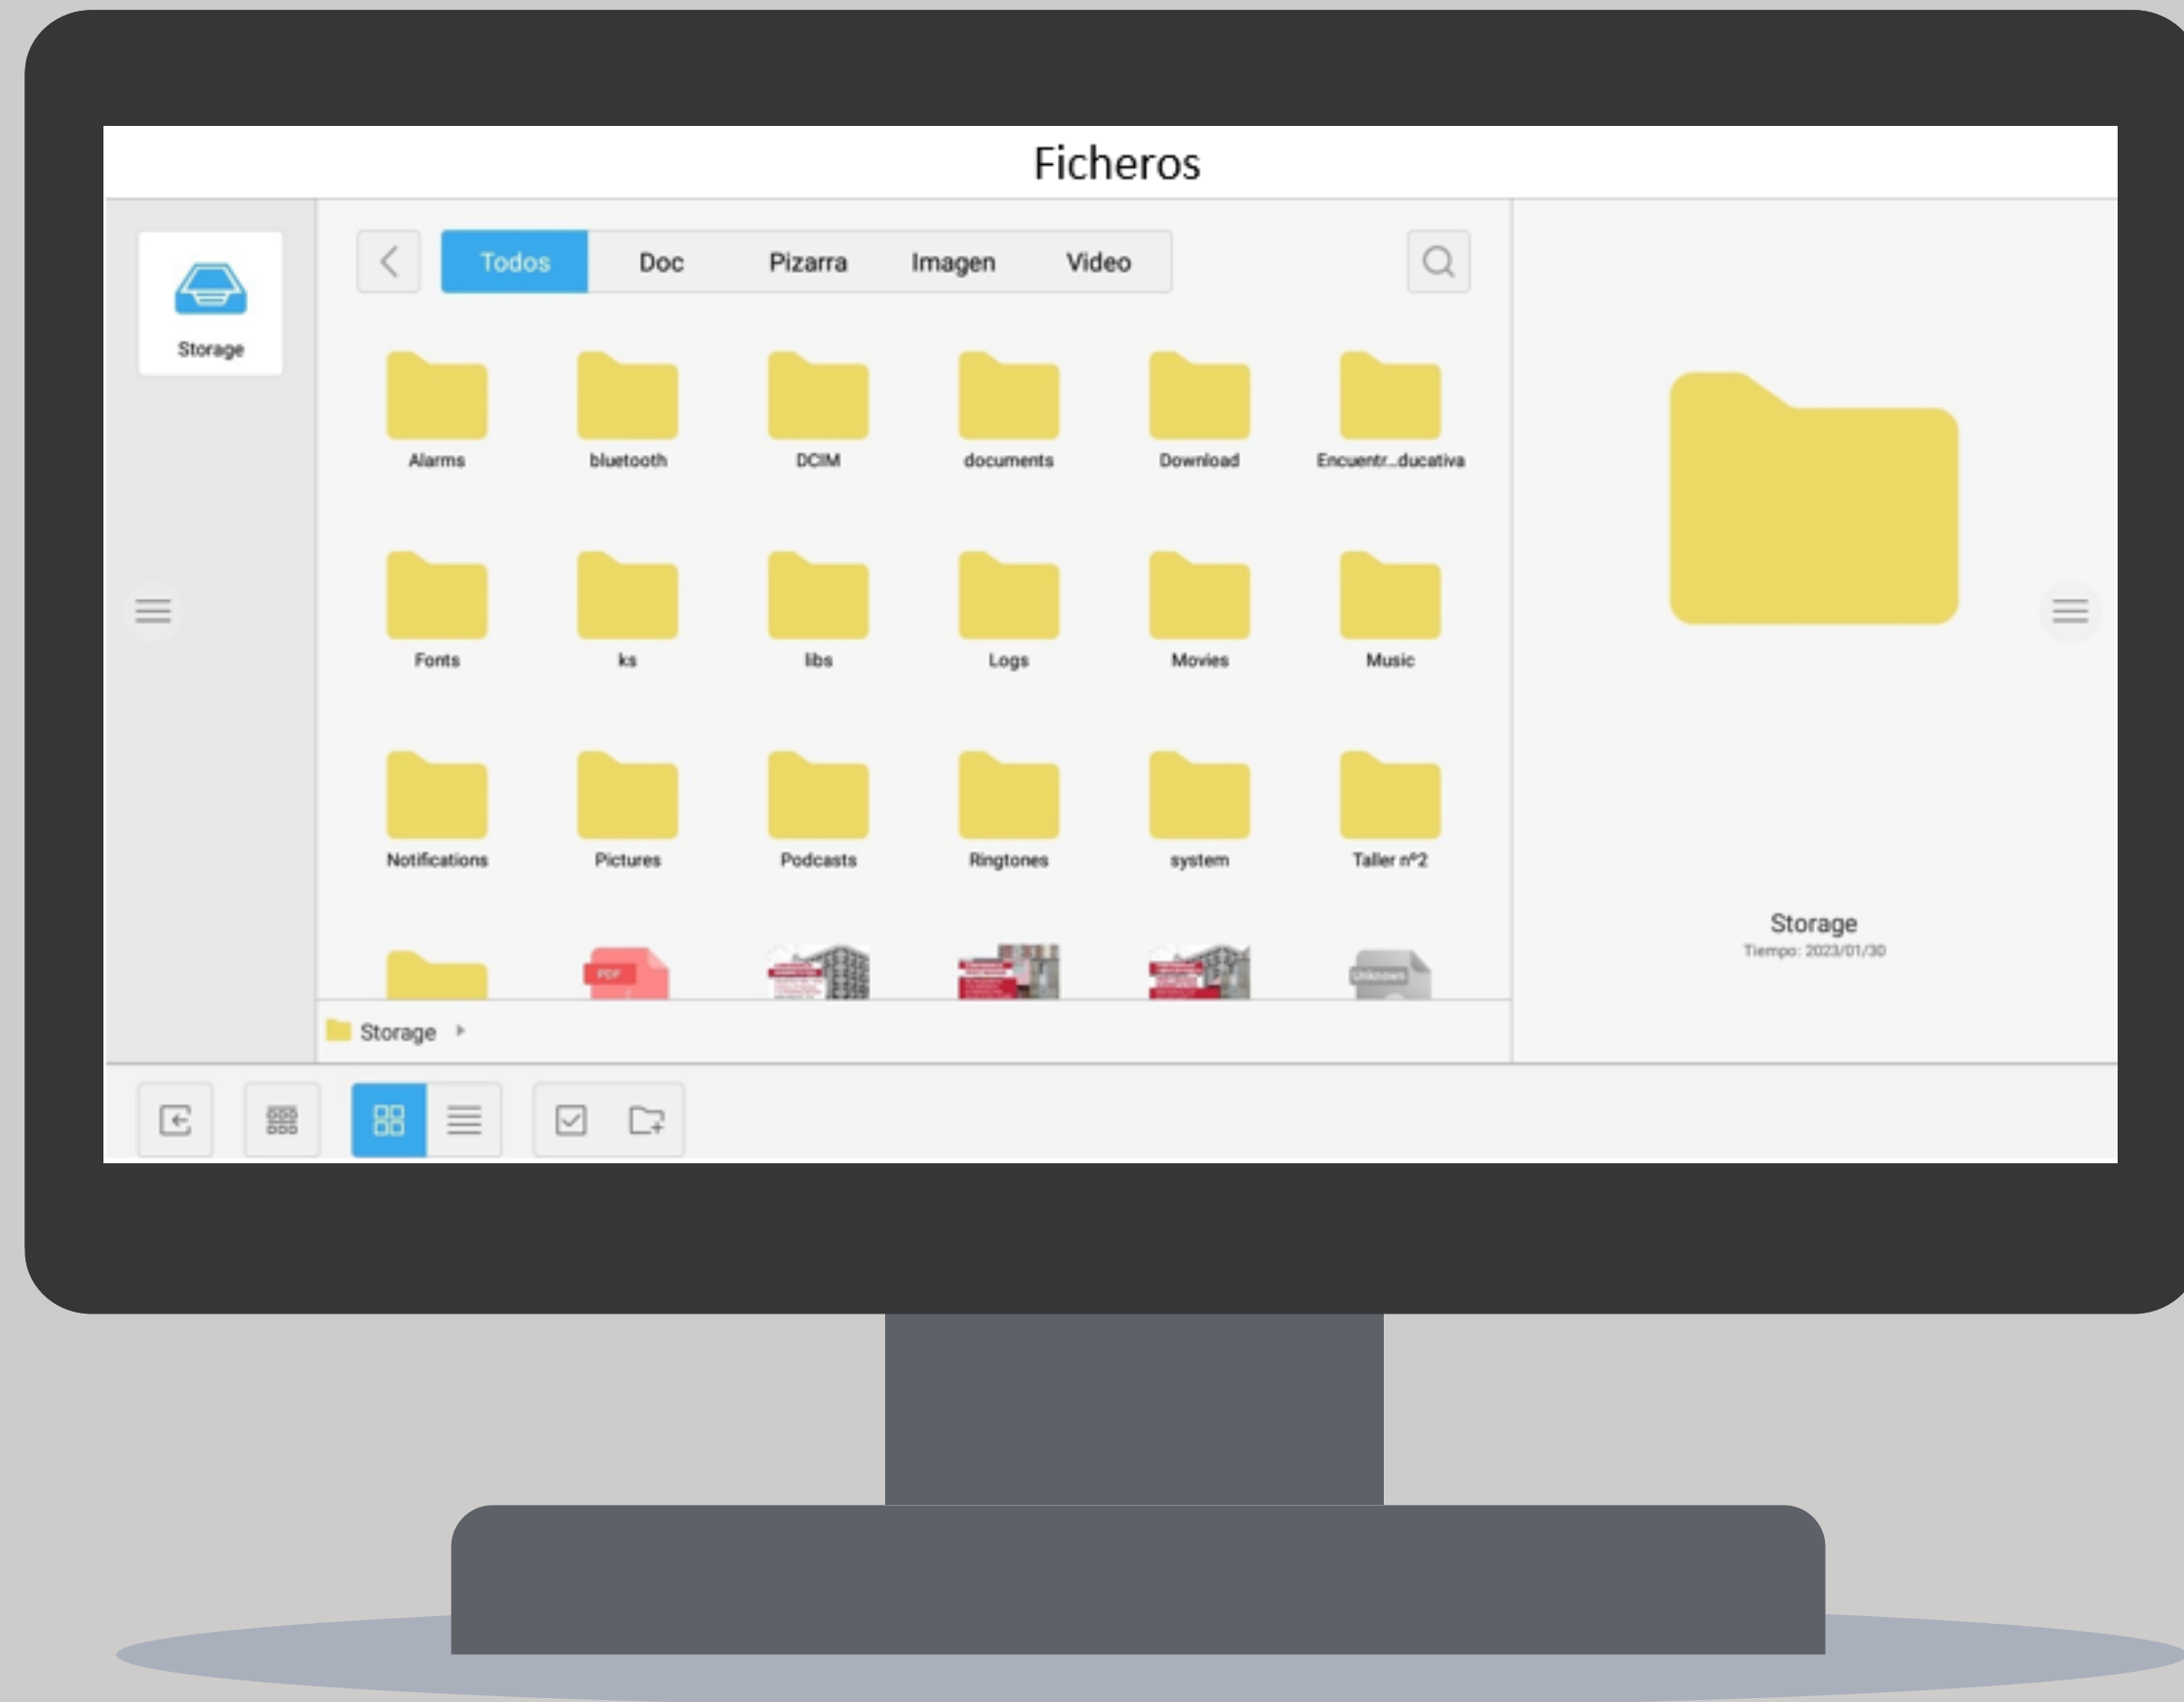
Ficheros

Storage

Todos
Doc
Pizarra
Imagen
Video

Alarms
bluetooth
DCIM
documents
Download
Encuentr...ducativa

Fonts
ks
libs
Logs
Movies
Music

Notifications
Pictures
Podcasts
Ringtones
system
Taller nº2

PDF
Unknown

Storage

Storage
Tiempo: 2023/01/30